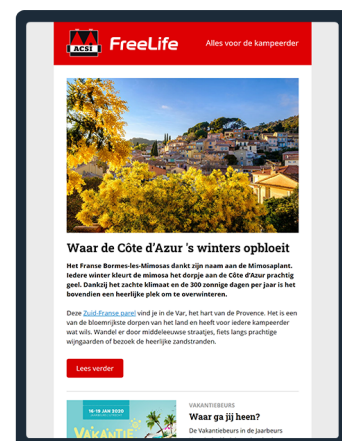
ACSI FreeLife

Alles voor de kampeerder

Waar de Côte d'Azur 's winters opbloeit

Het Franse Bormes-les-Mimosas dankt zijn naam aan de Mimosaplant. Iedere winter kleurt de mimosa het dorpje aan de Côte d'Azur prachtig geel. Dankzij het zachte klimaat en de 300 zonnige dagen per jaar is het bovendien een heerlijke plek om te overwinteren.

Deze Zuid-Franse parel vind je in de Var, het hart van de Provence. Het is een van de bloemrijkste dorpen van het land en heeft voor iedere kampeerder wat wils. Wandel er door middeleeuwse straatjes, fiets langs prachtige wijngaarden of bezoek de heerlijke zandstranden.

Lees verder

16-18 JAN 2020

VAKANTIE

VAKANTIEBEURS

Waar ga jij heen?

De Vakantiebeurs in de Jaarbeurs